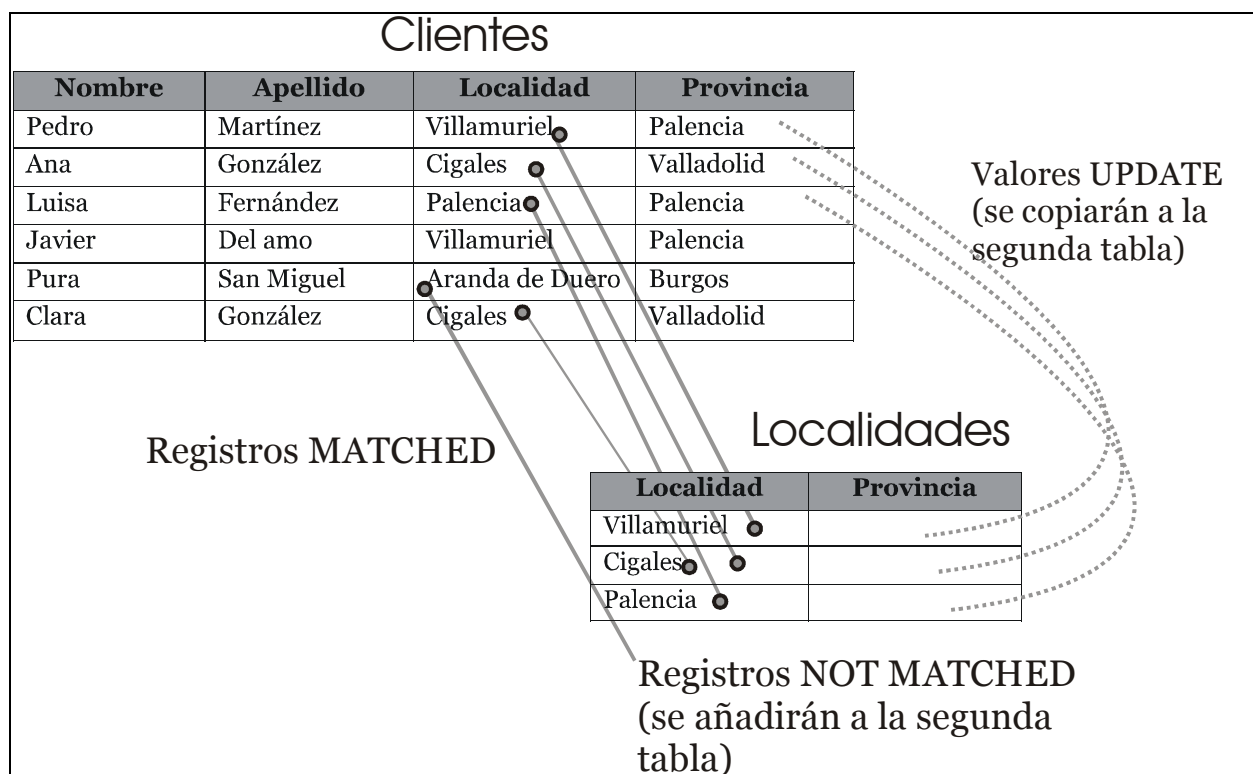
Clientes

| Nombre | Apellido | Localidad | Provincia |
|---|---|---|---|
| Pedro | Martínez | Villamuriel | Palencia |
| Ana | González | Cigales | Valladolid |
| Luisa | Fernández | Palencia | Palencia |
| Javier | Del amo | Villamuriel | Palencia |
| Pura | San Miguel | Aranda de Duero | Burgos |
| Clara | González | Cigales | Valladolid |

Valores UPDATE (se copiarán a la segunda tabla)

Registros MATCHED

Localidades

| Localidad | Provincia |
|---|---|
| Villamuriel | |
| Cigales | |
| Palencia | |

Registros NOT MATCHED (se añadirán a la segunda tabla)